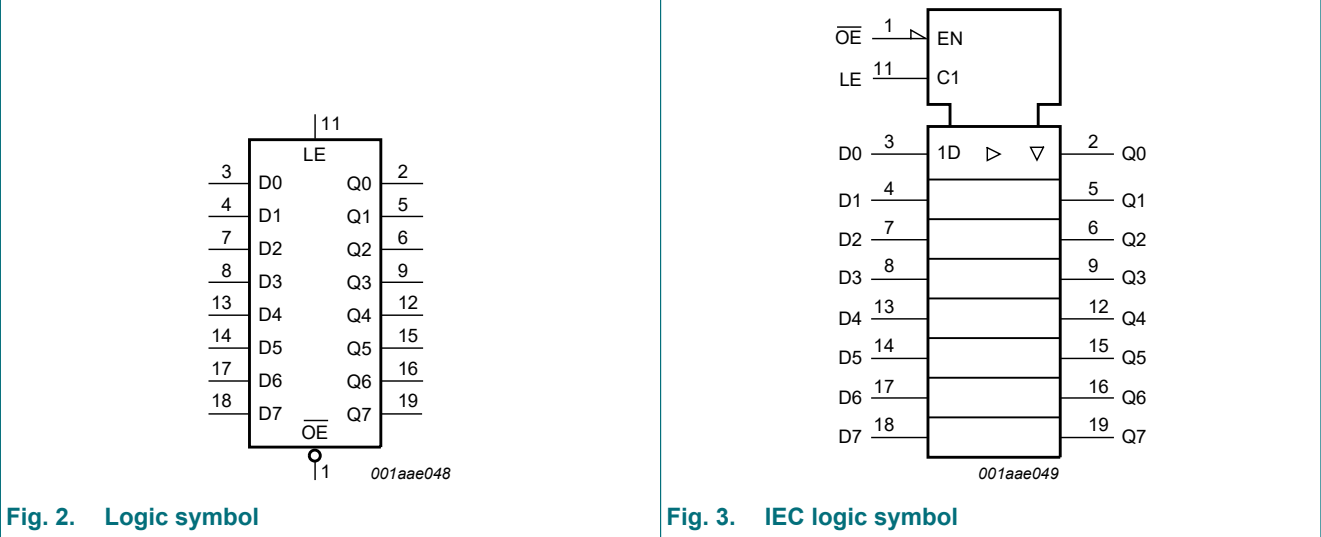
11
LE
3 D0
4 D1
7 D2
8 D3
13 D4
14 D5
17 D6
18 D7
Q0 2
Q1 5
Q2 6
Q3 9
Q4 12
Q5 15
Q6 16
Q7 19
$\overline{OE}$
1
001aae048

Fig. 2. Logic symbol

$\overline{OE}$ 1 EN
LE 11 C1
D0 3 1D ▷ ▽ 2 Q0
D1 4
D2 7
D3 8
D4 13
D5 14
D6 17
D7 18
5 Q1
6 Q2
9 Q3
12 Q4
15 Q5
16 Q6
19 Q7
001aae049

Fig. 3. IEC logic symbol